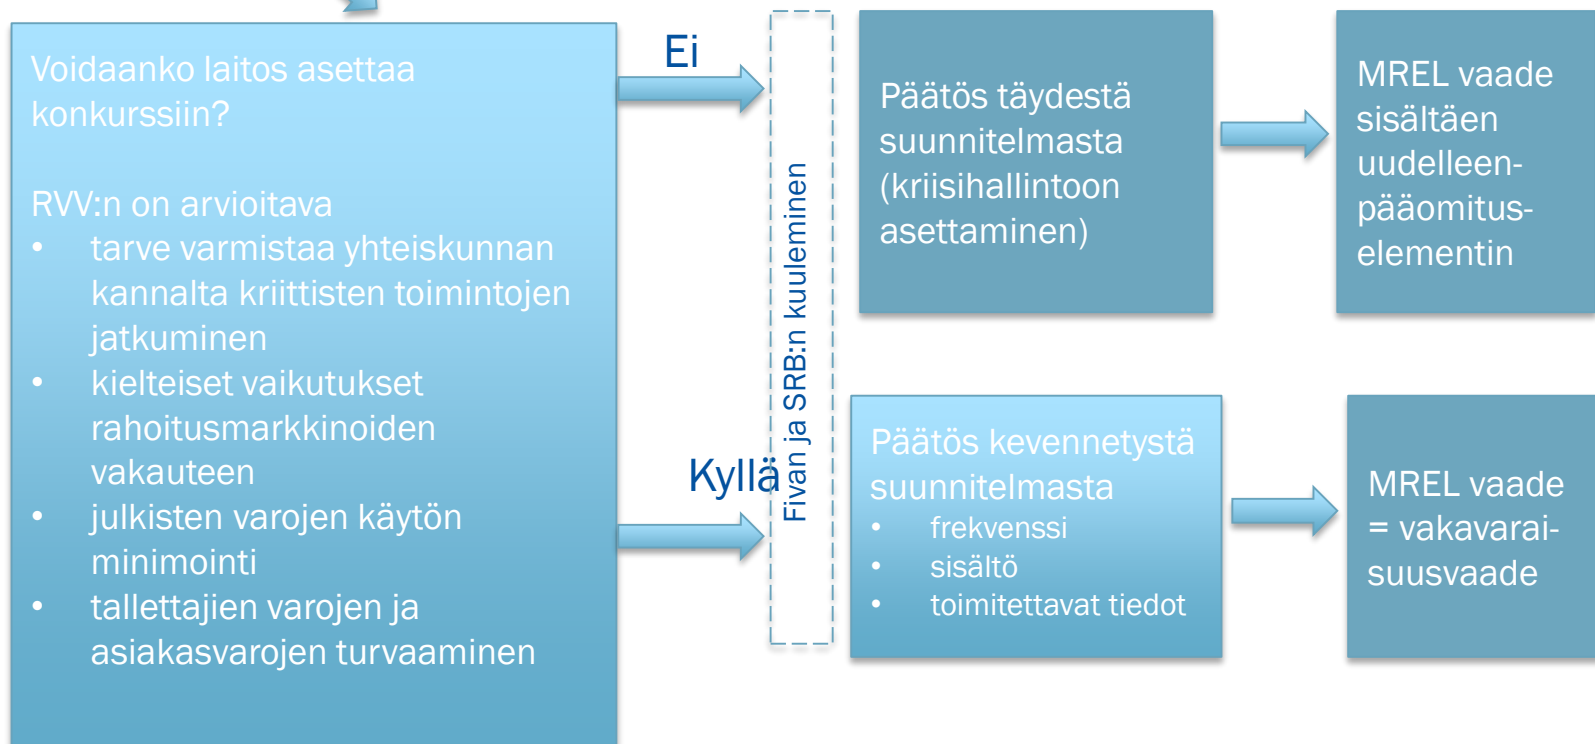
Voidaanko laitos asettaa konkurssiin?

RVV:n on arvioitava
• tarve varmistaa yhteiskunnan kannalta kriittisten toimintojen jatkuminen
• kielteiset vaikutukset rahoitusmarkkinoiden vakauteen
• julkisten varojen käytön minimointi
• tallettajien varojen ja asiakasvarojen turvaaminen

Ei

Kyllä

Fivan ja SRB:n kuuleminen

Päätös täydestä suunnitelmasta (kriisihallintoon asettaminen)

MREL vaade sisältäen uudelleenpääomituselementin

Päätös kevennetystä suunnitelmasta
• frekvenssi
• sisältö
• toimitettavat tiedot

MREL vaade = vakavaraisuusvaade